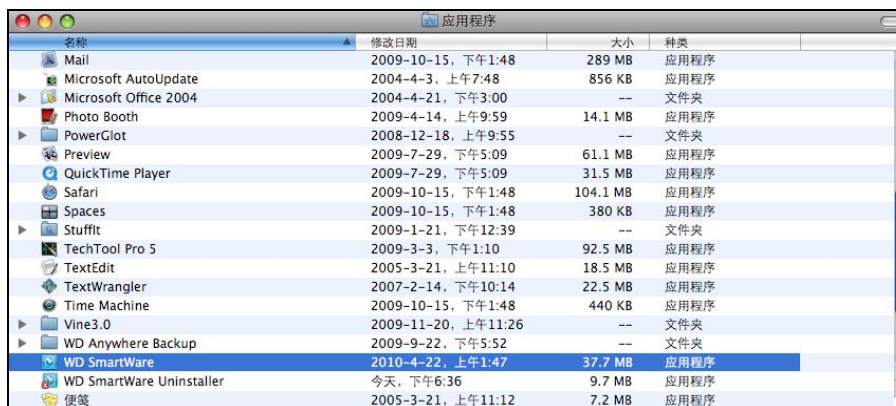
应用程序

| 名称 | 修改日期 | 大小 | 种类 |
|---|---|---|---|
| Mail | 2009-10-15，下午1:48 | 289 MB | 应用程序 |
| Microsoft AutoUpdate | 2004-4-3，上午7:48 | 856 KB | 应用程序 |
| Microsoft Office 2004 | 2004-4-21，下午3:00 | -- | 文件夹 |
| Photo Booth | 2009-4-14，上午9:59 | 14.1 MB | 应用程序 |
| PowerGlot | 2008-12-18，上午9:55 | -- | 文件夹 |
| Preview | 2009-7-29，下午5:09 | 61.1 MB | 应用程序 |
| QuickTime Player | 2009-7-29，下午5:09 | 31.5 MB | 应用程序 |
| Safari | 2009-10-15，下午1:48 | 104.1 MB | 应用程序 |
| Spaces | 2009-10-15，下午1:48 | 380 KB | 应用程序 |
| StuffIt | 2009-1-21，下午12:39 | -- | 文件夹 |
| TechTool Pro 5 | 2009-3-3，下午1:10 | 92.5 MB | 应用程序 |
| TextEdit | 2005-3-21，上午11:10 | 18.5 MB | 应用程序 |
| TextWrangler | 2007-2-14，下午10:14 | 22.5 MB | 应用程序 |
| Time Machine | 2009-10-15，下午1:48 | 440 KB | 应用程序 |
| Vine3.0 | 2009-11-20，上午11:26 | -- | 文件夹 |
| WD Anywhere Backup | 2009-9-22，下午5:52 | -- | 文件夹 |
| WD SmartWare | 2010-4-22，上午1:47 | 37.7 MB | 应用程序 |
| WD SmartWare Uninstaller | 今天，下午6:36 | 9.7 MB | 应用程序 |
| 便笺 | 2005-3-21，上午11:12 | 7.2 MB | 应用程序 |